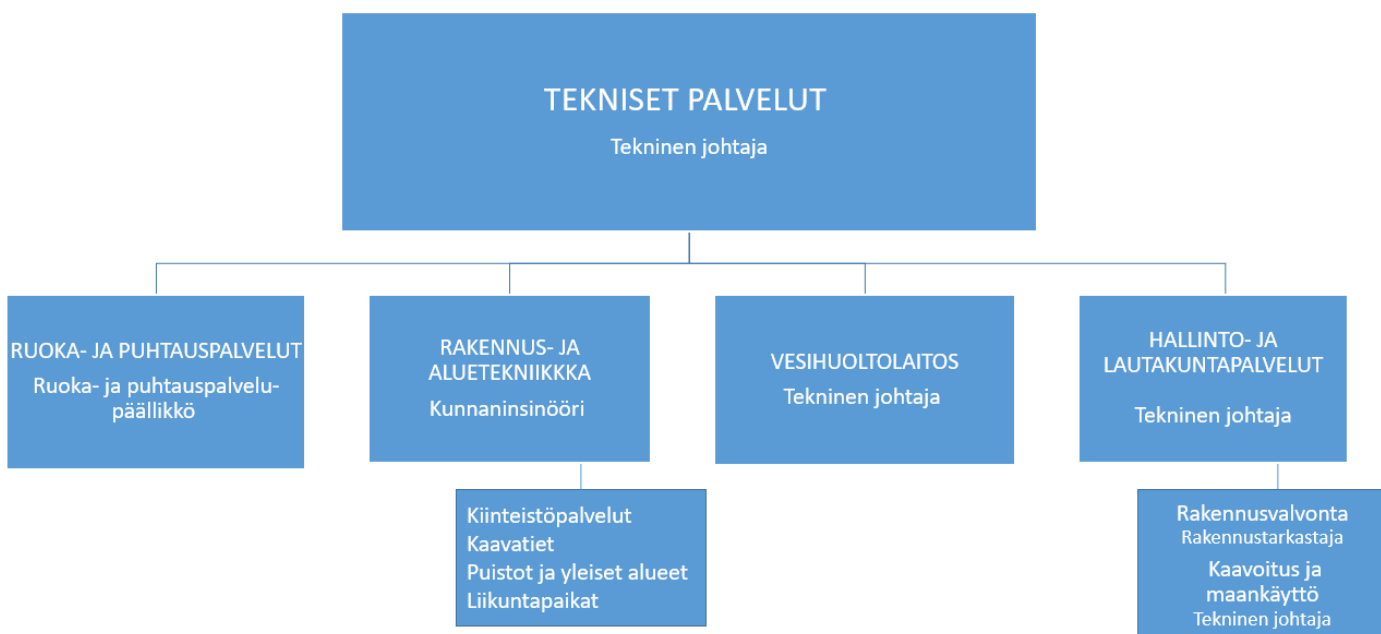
TEKNISET PALVELUT

Tekninen johtaja

RUOKA- JA PUHTAUSPALVELUT

Ruoka- ja puhtauspalvelupäällikkö

RAKENNUS- JA ALUETEKNIIKKKA

Kunnaninsinööri

VESIHUOLTOLAITOS

Tekninen johtaja

HALLINTO- JA LAUTAKUNTAPALVELUT

Tekninen johtaja

Kiinteistöpalvelut
Kaavatiet
Puistot ja yleiset alueet
Liikuntapaikat

Rakennusvalvonta
Rakennustarkastaja

Kaavoitus ja maankäyttö
Tekninen johtaja